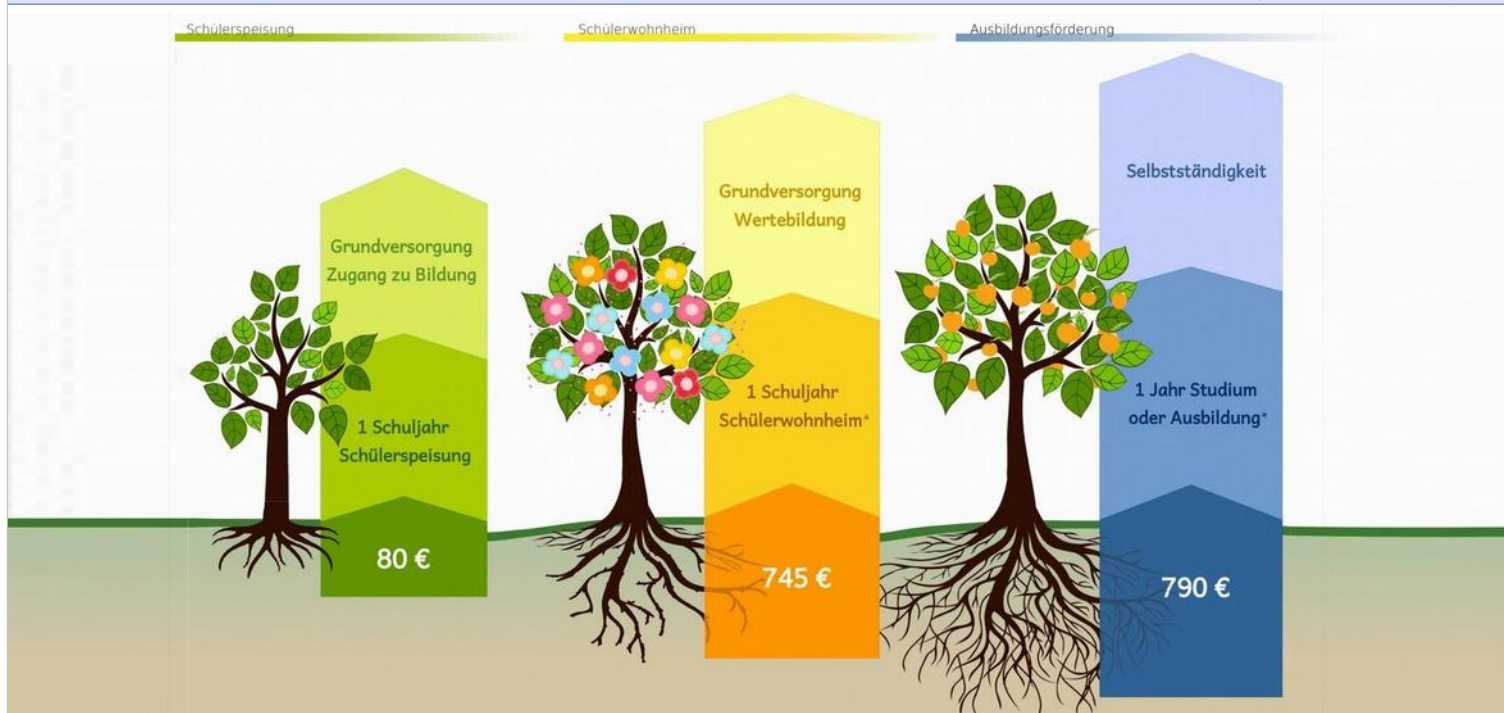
Schülerspeisung

Grundversorgung
Zugang zu Bildung

1 Schuljahr
Schülerspeisung

80 €

Schülerwohnheim

Grundversorgung
Wertebildung

1 Schuljahr
Schülerwohnheim*

745 €

Ausbildungsförderung

Selbstständigkeit

1 Jahr Studium
oder Ausbildung*

790 €